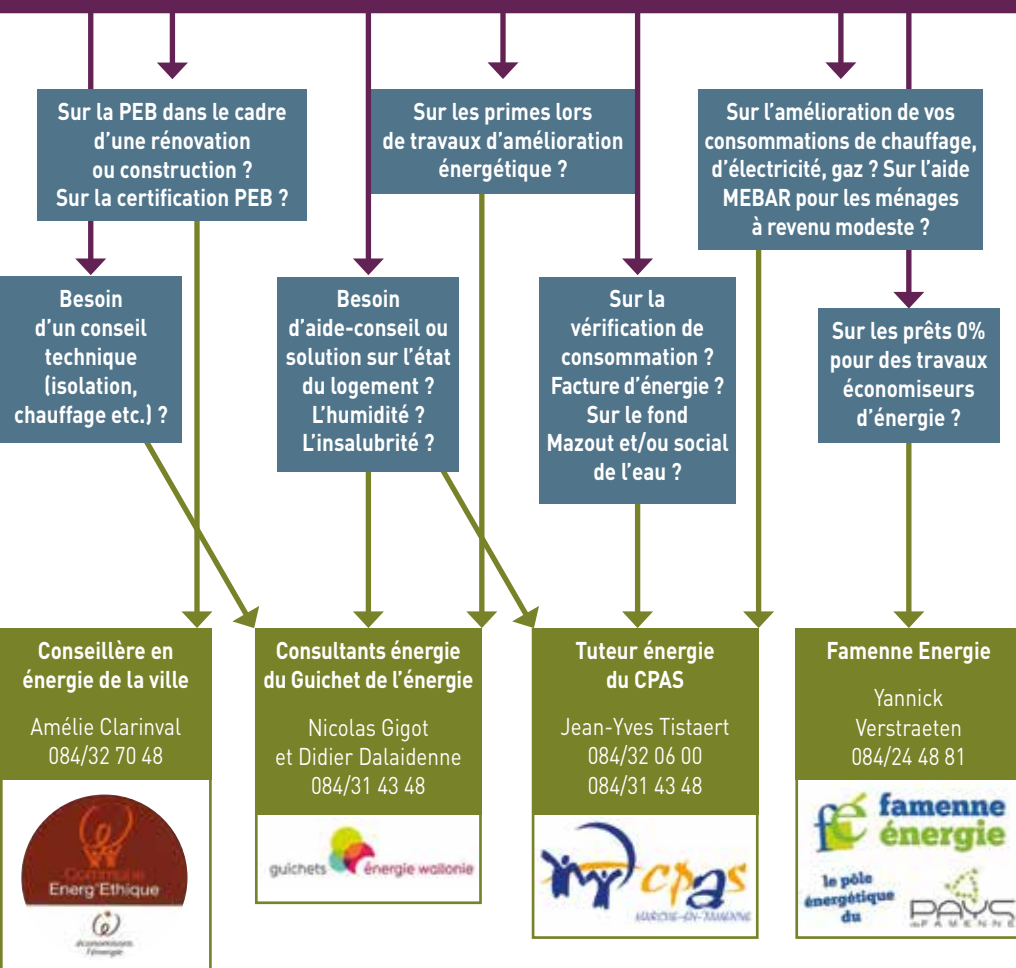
Sur la PEB dans le cadre d'une rénovation ou construction ? Sur la certification PEB ?

Sur les primes lors de travaux d'amélioration énergétique ?

Sur l'amélioration de vos consommations de chauffage, d'électricité, gaz ? Sur l'aide MEBAR pour les ménages à revenu modeste ?

Besoin d'un conseil technique (isolation, chauffage etc.) ?

Besoin d'aide-conseil ou solution sur l'état du logement ? L'humidité ? L'insalubrité ?

Sur la vérification de consommation ? Facture d'énergie ? Sur le fond Mazout et/ou social de l'eau ?

Sur les prêts 0% pour des travaux économiseurs d'énergie ?

Conseillère en énergie de la ville

Amélie Clarinval
084/32 70 48

Commune Energ'Ethique
économisons l'énergie

Consultants énergie du Guichet de l'énergie

Nicolas Gigot et Didier Dalaidenne
084/31 43 48

guichets énergie wallonie

Tuteur énergie du CPAS

Jean-Yves Tistaert
084/32 06 00
084/31 43 48

CPAS
MARCHE-EN-FAMENNE

Famenne Energie

Yannick Verstraeten
084/24 48 81

fe famenne énergie
le pôle énergétique du
PAYS de FAMENNE